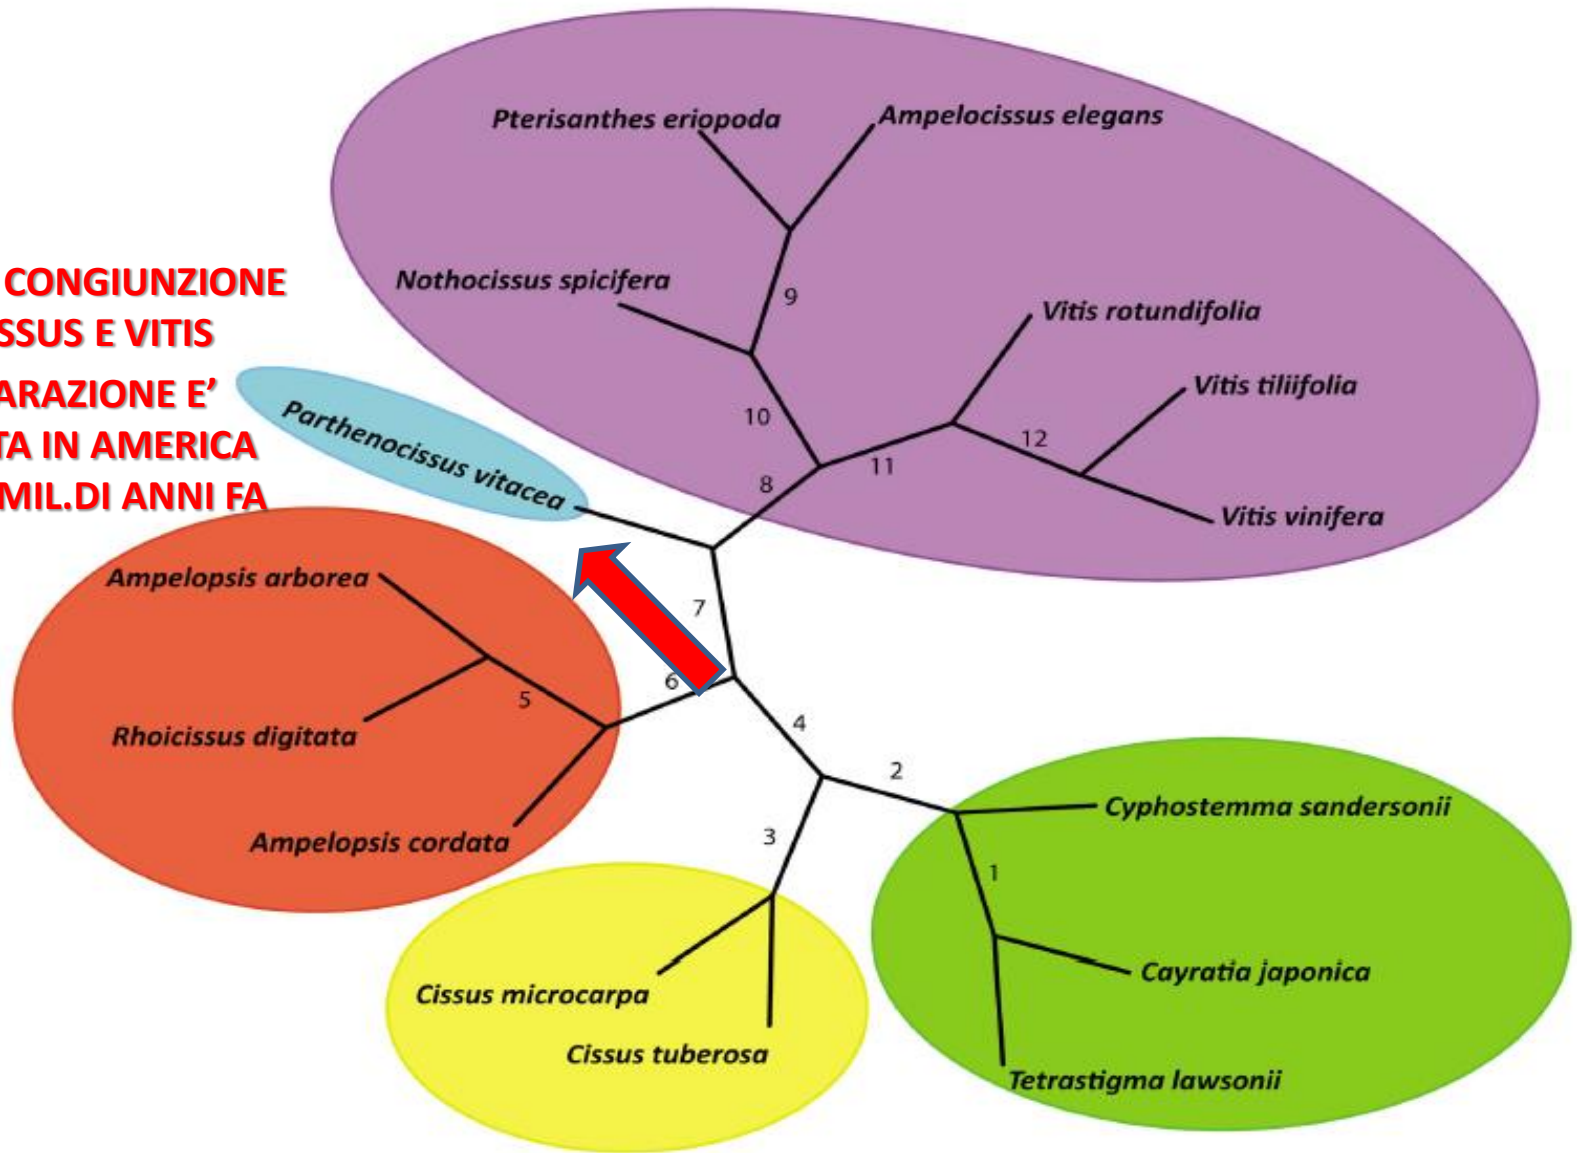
CONGIUNZIONE
SSUS E VITIS
ARAZIONE E'
TA IN AMERICA
MIL.DI ANNI FA

Pterisanthes eriopoda
Ampelocissus elegans
Nothocissus spicifera
9
Vitis rotundifolia
Vitis tiliifolia
10
12
11
Parthenocissus vitacea
8
Vitis vinifera
Ampelopsis arborea
7
5
6
Rhoicissus digitata
4
2
Cyphostemma sandersonii
Ampelopsis cordata
3
1
Cayratia japonica
Cissus microcarpa
Cissus tuberosa
Tetrastigma lawsonii